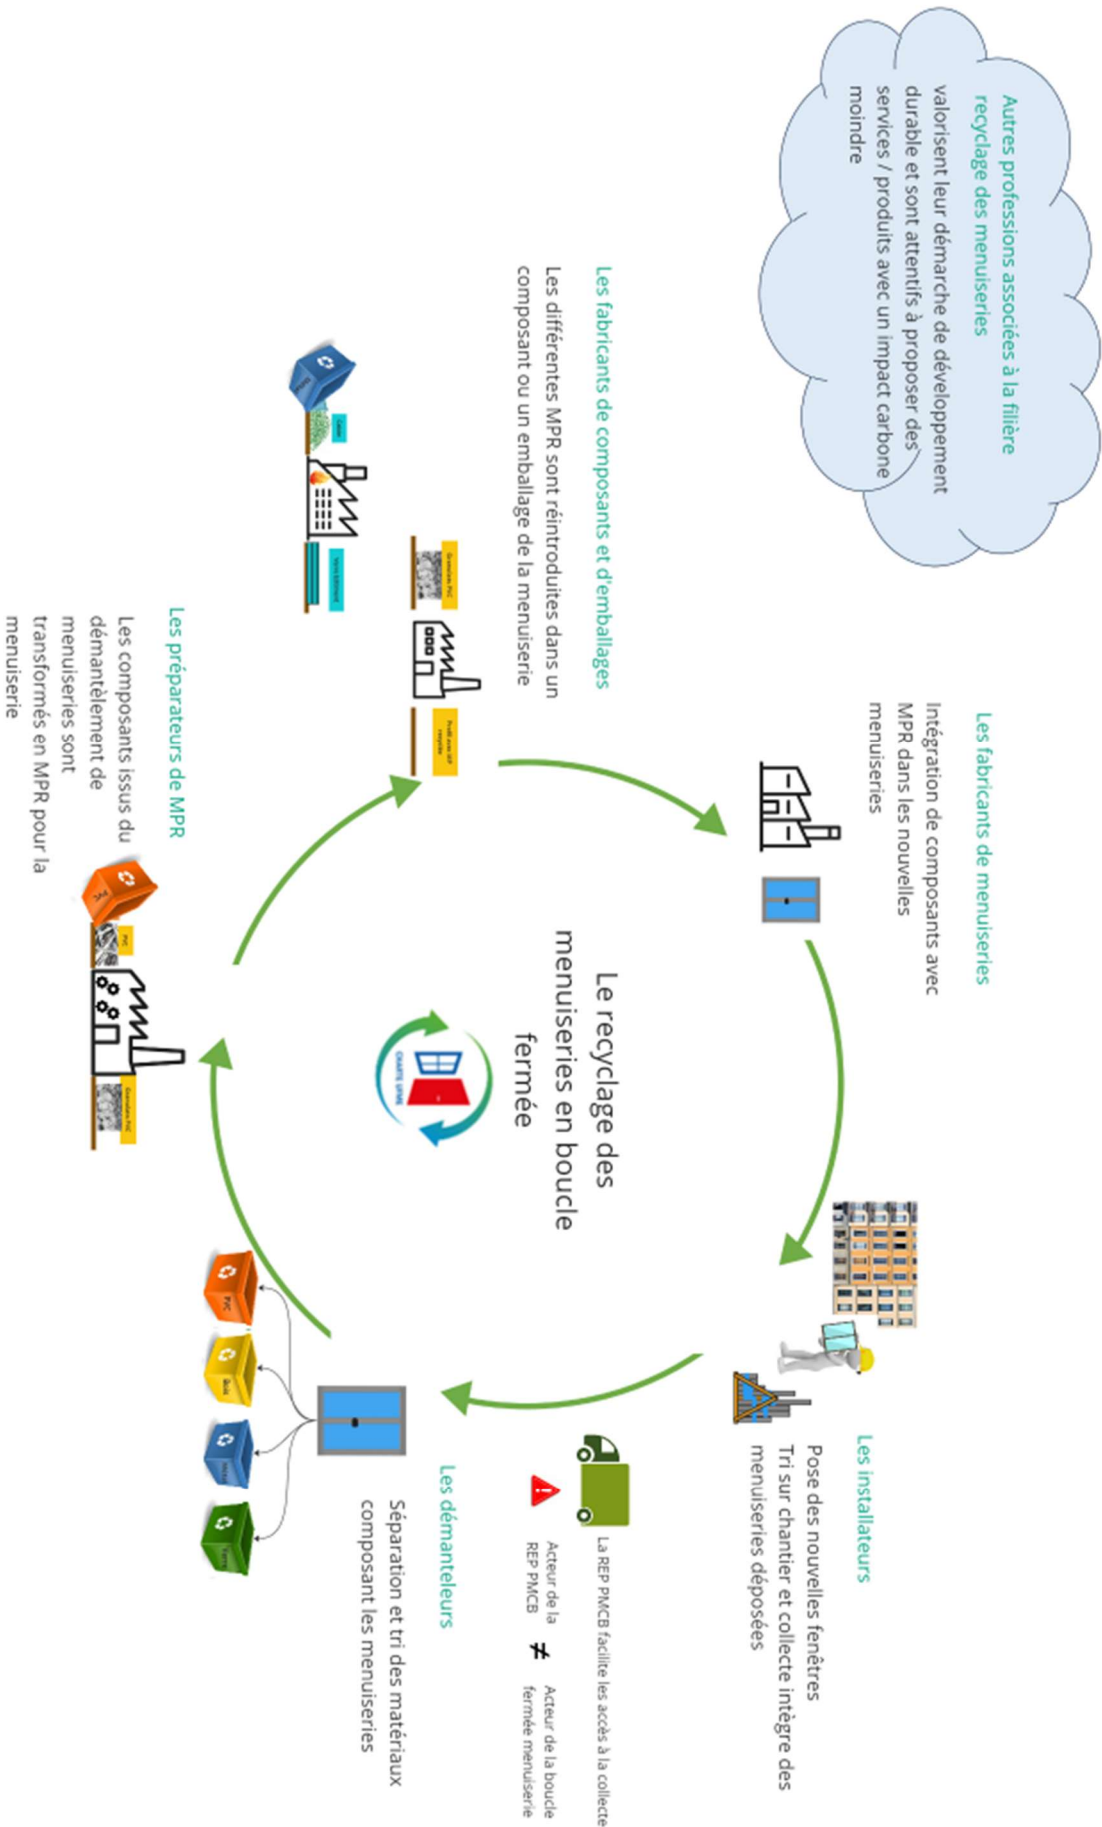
Autres professions associées à la filière recyclage des menuiseries
valorisent leur démarche de développement durable et sont attentifs à proposer des services / produits avec un impact carbone moindre

Les fabricants de composants et d'emballages
Les différentes MPR sont réintroduites dans un composant ou un emballage de la menuiserie

Les fabricants de menuiseries
Intégration de composants avec MPR dans les nouvelles menuiseries

Le recyclage des menuiseries en boucle fermée

Les préparateurs de MPR
Les composants issus du démantèlement de menuiseries sont transformés en MPR pour la menuiserie

Les installateurs
Pose des nouvelles fenêtres
Tri sur chantier et collecte intègre des menuiseries déposées

La REP PMCB facilite les accès à la collecte
Acteur de la REP PMCB ≠ Acteur de la boucle fermée menuiserie

Les démanteleurs
Séparation et tri des matériaux composant les menuiseries

PVC
Bois
Métal
Verre